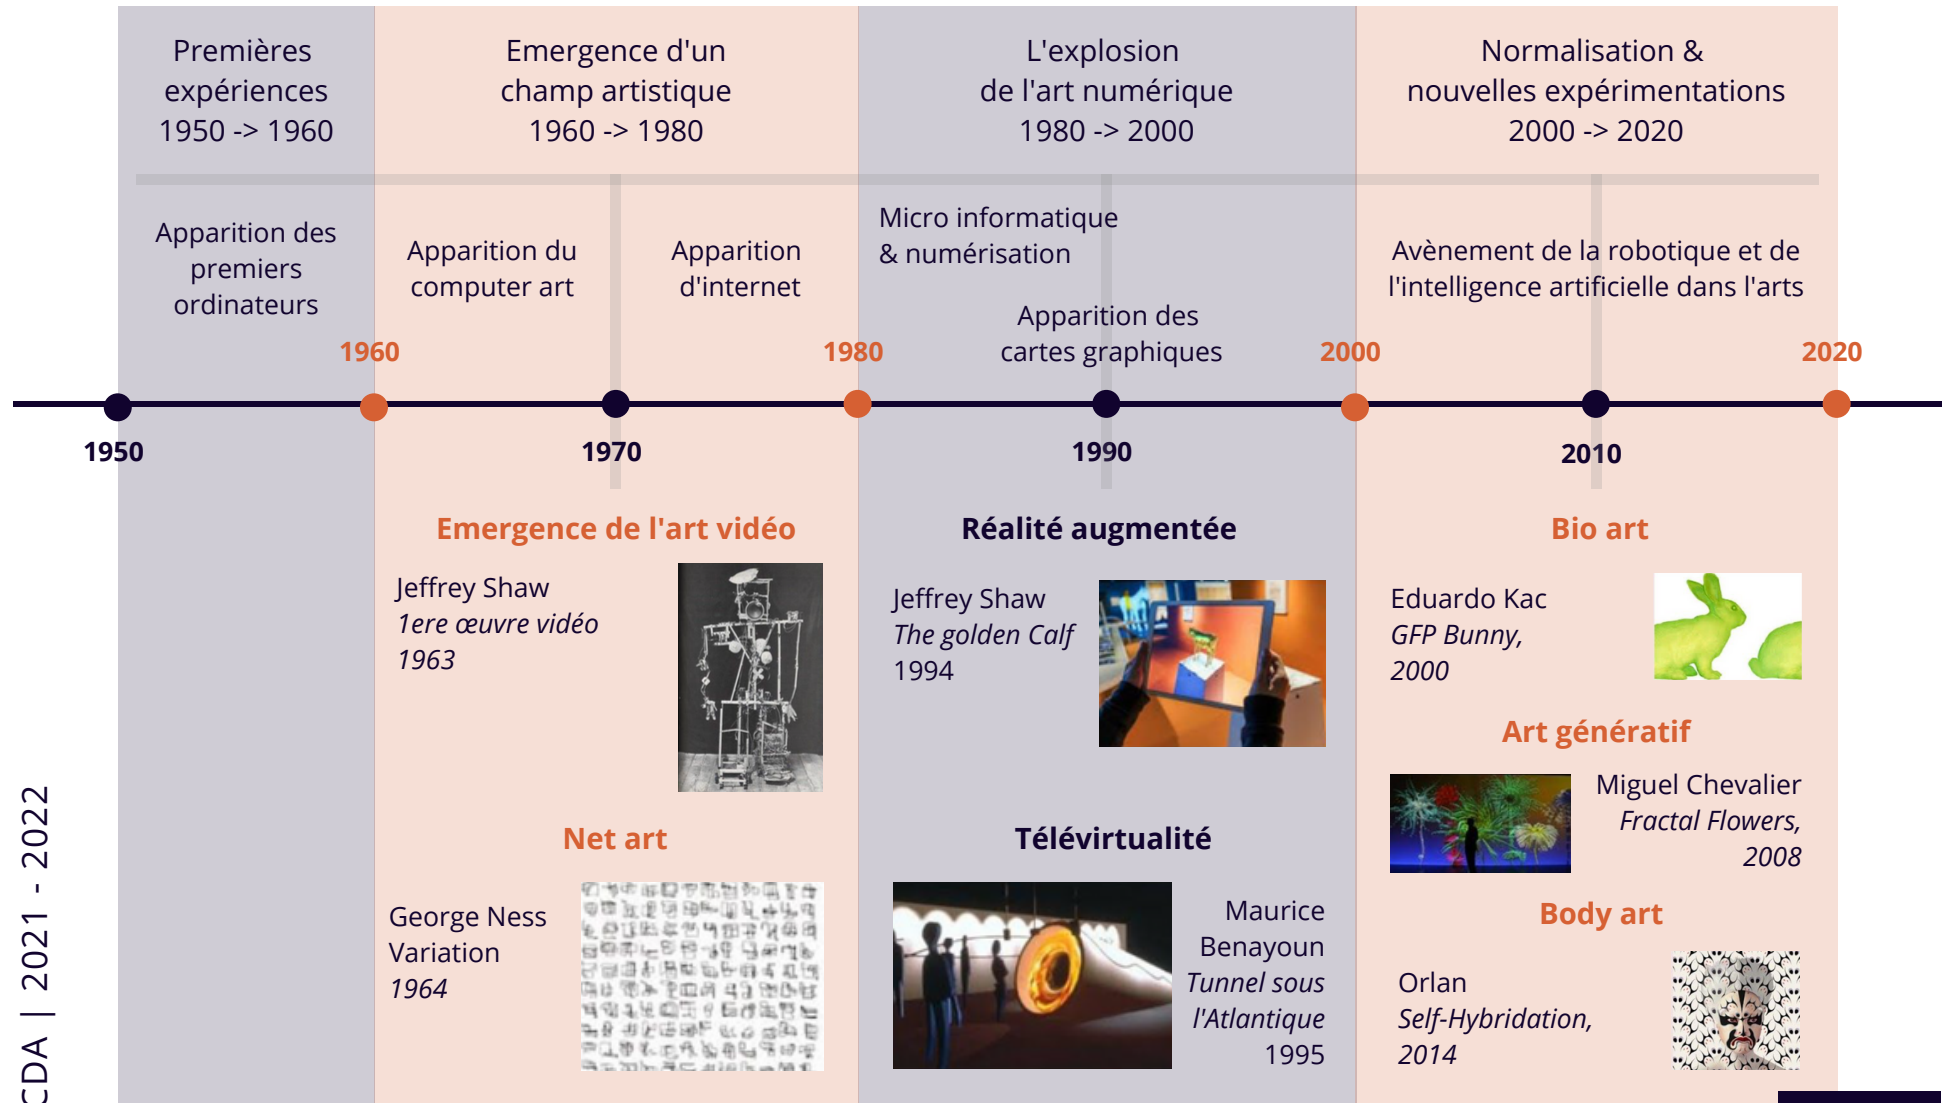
Premières expériences
1950 -> 1960

Emergence d'un champ artistique
1960 -> 1980

L'explosion de l'art numérique
1980 -> 2000

Normalisation & nouvelles expérimentations
2000 -> 2020

Apparition des premiers ordinateurs

Apparition du computer art

Apparition d'internet

Micro informatique & numérisation

Apparition des cartes graphiques

Avènement de la robotique et de l'intelligence artificielle dans l'arts

1960

1980

2000

2020

1950

1970

1990

2010

Emergence de l'art vidéo

Jeffrey Shaw
*1ere œuvre vidéo*
*1963*

Net art

George Ness
Variation
*1964*

Réalité augmentée

Jeffrey Shaw
*The golden Calf*
1994

Télévirtualité

Maurice Benayoun
*Tunnel sous l'Atlantique*
1995

Bio art

Eduardo Kac
*GFP Bunny,*
*2000*

Art génératif

Miguel Chevalier
*Fractal Flowers,*
*2008*

Body art

Orlan
*Self-Hybridation,*
*2014*

CDA | 2021 - 2022